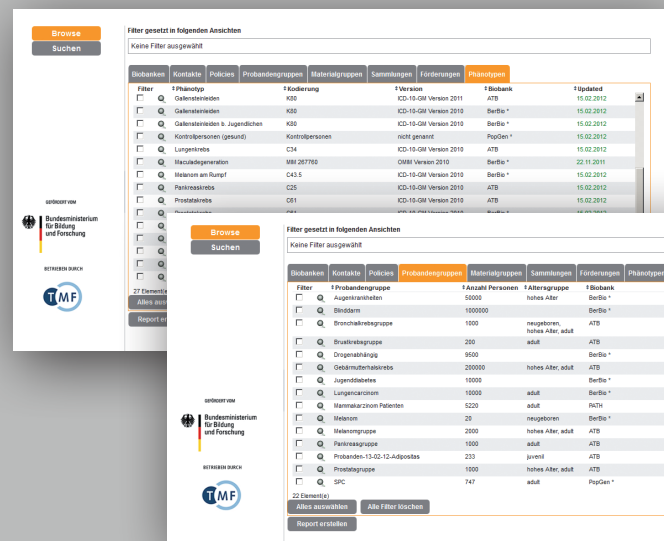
Browse
Suchen

GEFÖRDERT VOM
Bundesministerium für Bildung und Forschung

BETRIEBEN DURCH
TMF

Filter gesetzt in folgenden Ansichten
Keine Filter ausgewählt

Biobanken | Kontakte | Policies | Probandengruppen | Materialgruppen | Sammlungen | Förderungen | Phänotypen

| Filter | | Phänotyp | Kodierung | Version | Biobank | Updated |
|---|---|---|---|---|---|---|
| | | Gallensteinleiden | K80 | ICD-10-GM Version 2011 | ATB | 15.02.2012 |
| | | Gallensteinleiden | K80 | ICD-10-GM Version 2010 | BerBio * | 15.02.2012 |
| | | Gallensteinleiden b. Jugendlichen | K80 | ICD-10-GM Version 2010 | BerBio * | 15.02.2012 |
| | | Kontrollpersonen (gesund) | Kontrollpersonen | nicht genannt | PopGen * | 15.02.2012 |
| | | Lungenkrebs | C34 | ICD-10-GM Version 2010 | ATB | 15.02.2012 |
| | | Maculadegeneration | MIM 267760 | OMIM Version 2010 | BerBio * | 22.11.2011 |
| | | Melanom am Rumpf | C43.5 | ICD-10-GM Version 2010 | BerBio * | 15.02.2012 |
| | | Pankreaskrebs | C25 | ICD-10-GM Version 2010 | ATB | 15.02.2012 |
| | | Prostatakrebs | C61 | ICD-10-GM Version 2010 | ATB | 15.02.2012 |

27 Element(e)
Alles aus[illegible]
Report ers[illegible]

Browse
Suchen

GEFÖRDERT VOM
Bundesministerium für Bildung und Forschung

BETRIEBEN DURCH
TMF

Filter gesetzt in folgenden Ansichten
Keine Filter ausgewählt

Biobanken | Kontakte | Policies | Probandengruppen | Materialgruppen | Sammlungen | Förderungen | Phänotypen

| Filter | | Probandengruppe | Anzahl Personen | Altersgruppe | Biobank |
|---|---|---|---|---|---|
| | | Augenkrankheiten | 50000 | hohes Alter | BerBio * |
| | | Blinddarm | 1000000 | | BerBio * |
| | | Bronchialkrebsgruppe | 1000 | neugeboren, hohes Alter, adult | ATB |
| | | Brustkrebsgruppe | 200 | adult | ATB |
| | | Drogenabhängig | 9500 | | BerBio * |
| | | Gebärmutterhalskrebs | 290000 | hohes Alter, adult | BerBio * |
| | | Jugenddiabetes | 10000 | | BerBio * |
| | | Lungencarcinom | 10000 | adult | BerBio * |
| | | Mammakarzinom Patienten | 5220 | adult | PATH |
| | | Melanom | 20 | neugeboren | BerBio * |
| | | Melanomgruppe | 2000 | hohes Alter, adult | ATB |
| | | Pankreasgruppe | 1000 | adult | ATB |
| | | Probanden-13-02-12-Adipositas | 233 | juvenil | ATB |
| | | Prostatagruppe | 1000 | hohes Alter, adult | ATB |
| | | SPC | 747 | adult | PopGen * |

22 Element(e)
Alles auswählen
Alle Filter löschen
Report erstellen